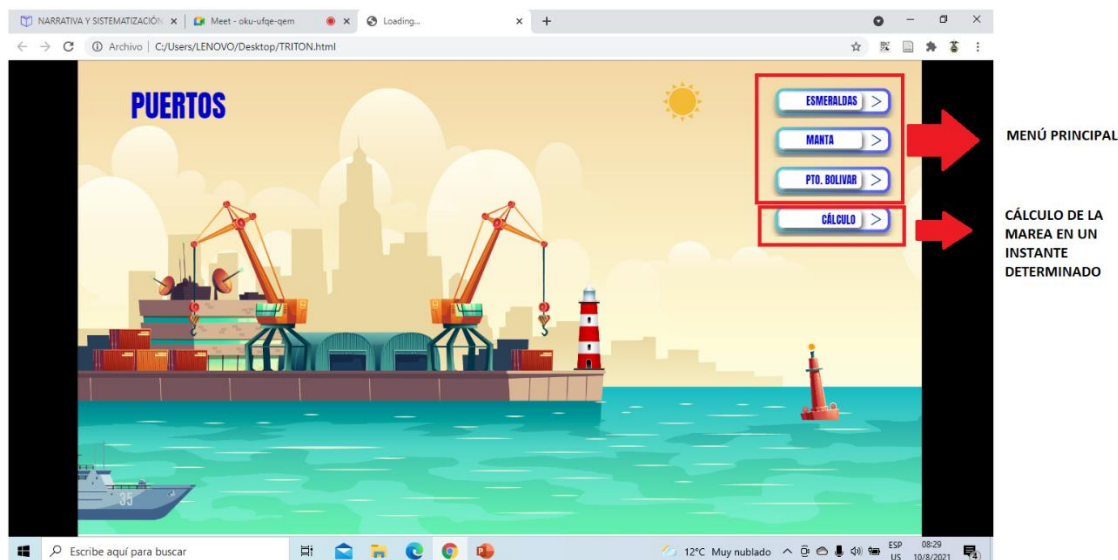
NARRATIVA Y SISTEMATIZACIÓN ×
Meet - oku-ufqe-qem ×
Loading... ×
+
Archivo | C:/Users/LENOVO/Desktop/TRITON.html

PUERTOS

ESMERALDAS >
MANTA >
PTO. BOLIVAR >
CÁLCULO >

MENÚ PRINCIPAL

CÁLCULO DE LA MAREA EN UN INSTANTE DETERMINADO

35

Escribe aquí para buscar
12°C Muy nublado
ESP US
08:29
10/8/2021